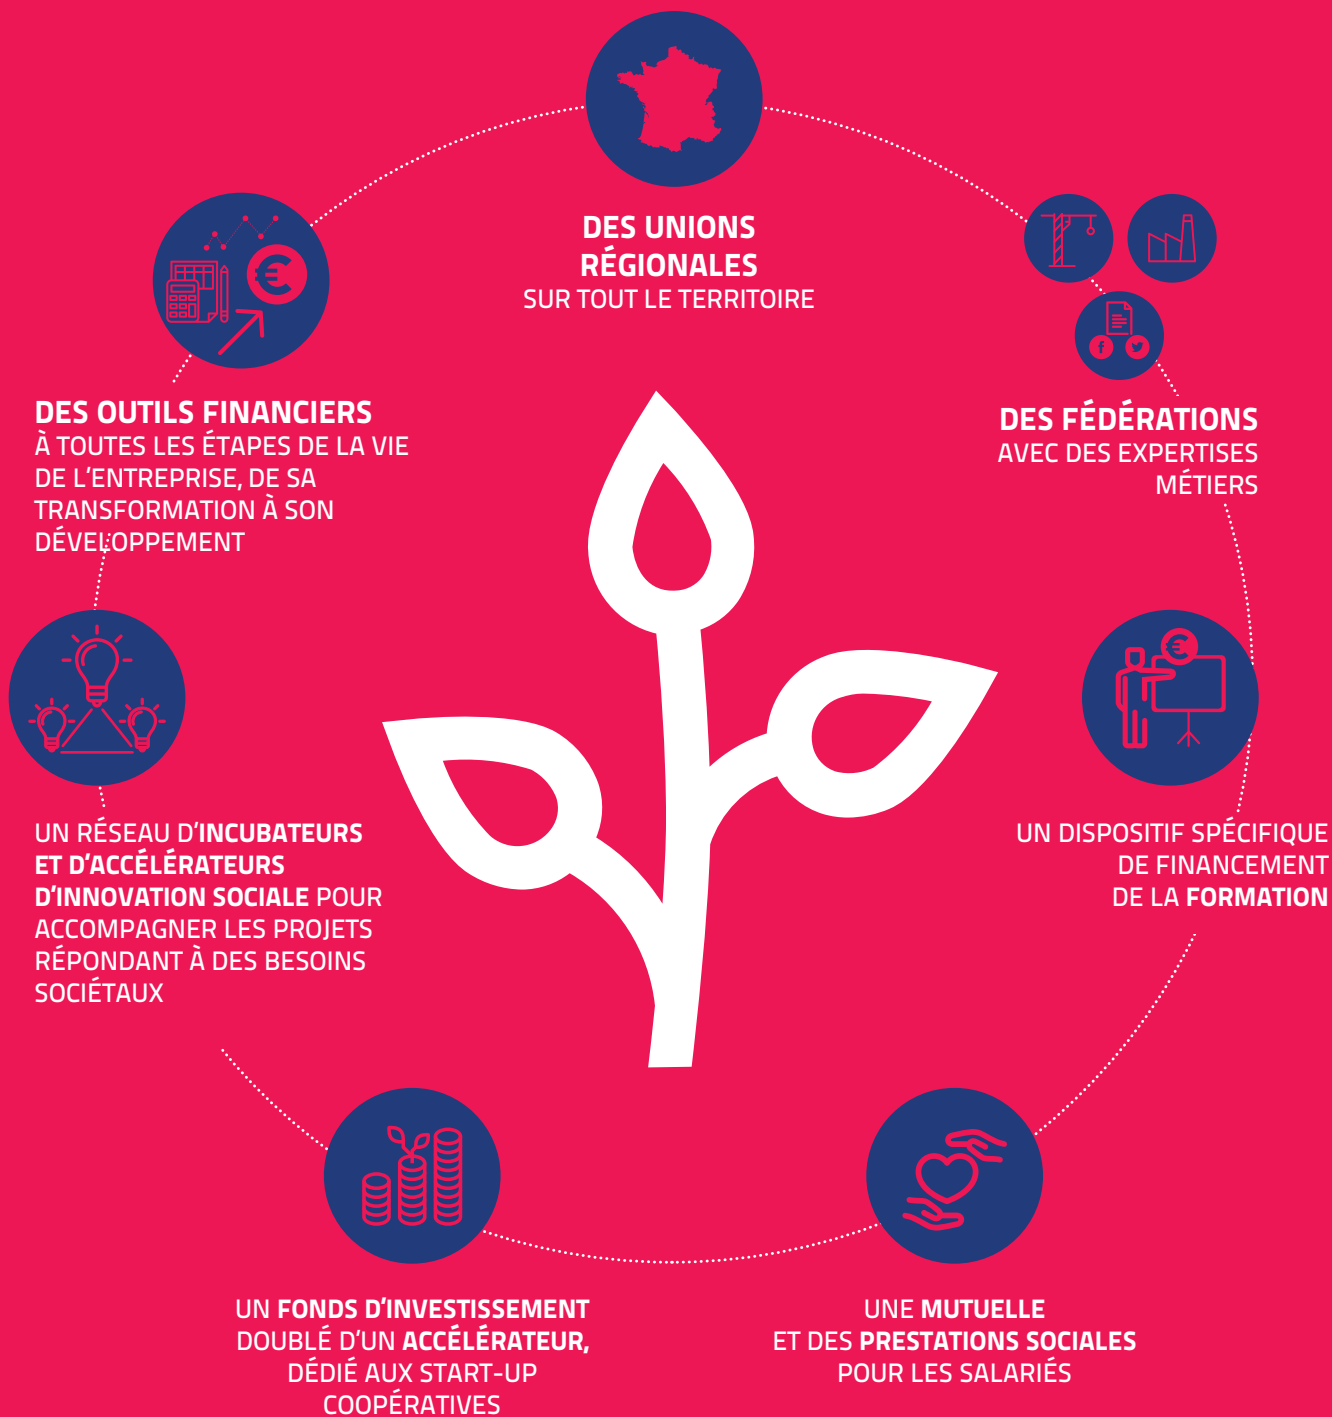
DES UNIONS RÉGIONALES
SUR TOUT LE TERRITOIRE

DES OUTILS FINANCIERS
À TOUTES LES ÉTAPES DE LA VIE DE L'ENTREPRISE, DE SA TRANSFORMATION À SON DÉVELOPPEMENT

DES FÉDÉRATIONS
AVEC DES EXPERTISES MÉTIERS

UN RÉSEAU D'INCUBATEURS ET D'ACCÉLÉRATEURS D'INNOVATION SOCIALE POUR ACCOMPAGNER LES PROJETS RÉPONDANT À DES BESOINS SOCIÉTAUX

UN DISPOSITIF SPÉCIFIQUE DE FINANCEMENT DE LA FORMATION

UN FONDS D'INVESTISSEMENT DOUBLÉ D'UN ACCÉLÉRATEUR, DÉDIÉ AUX START-UP COOPÉRATIVES

UNE MUTUELLE ET DES PRESTATIONS SOCIALES POUR LES SALARIÉS